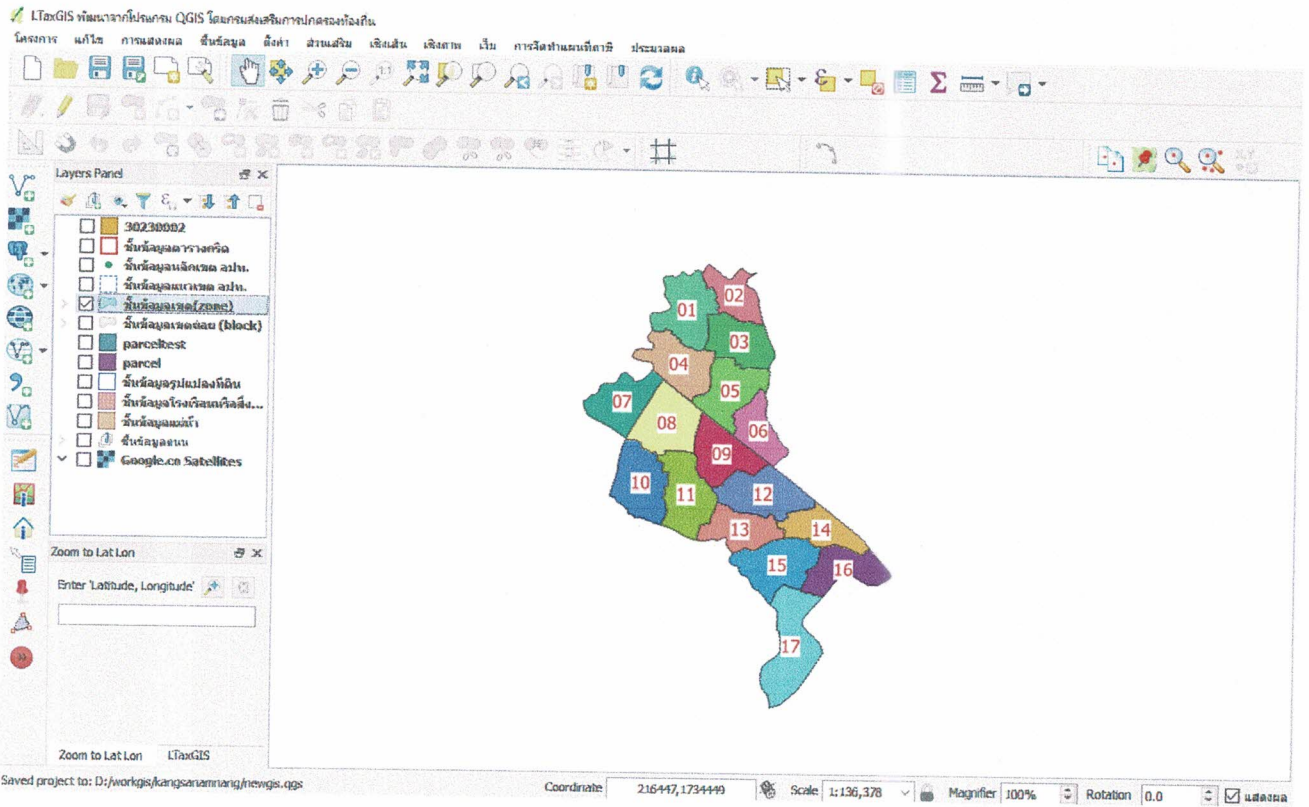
LTaxGIS พัฒนาจากโปรแกรม QGIS โดยกรมส่งเสริมการปกครองท้องถิ่น

โครงการ แก้ไข การแสดงผล ชั้นข้อมูล ตั้งค่า ส่วนเสริม เชิงเส้น เชิงภาพ เว็บ การจัดทำแผนที่ภาษี ประมวลผล

Layers Panel

30230002
ชั้นข้อมูลตารางกริด
ชั้นข้อมูลหลักเขต อปท.
ชั้นข้อมูลแนวเขต อปท.
ชั้นข้อมูลเขต(zone)
ชั้นข้อมูลเขตย่อย (block)
parceltest
parcel
ชั้นข้อมูลรูปแปลงที่ดิน
ชั้นข้อมูลโรงเรือนหรือสิ่ง...
ชั้นข้อมูลแม่น้ำ
ชั้นข้อมูลถนน
Google.cn Satellites

Zoom to Lat Lon
Enter 'Latitude, Longitude'

Zoom to Lat Lon LTaxGIS

01
02
03
04
05
06
07
08
09
10
11
12
13
14
15
16
17

Saved project to: D:/workgis/kangsanamnang/newgis.qgs
Coordinate 216447,1734449 Scale 1:136,378 Magnifier 100% Rotation 0.0 แสดงผล